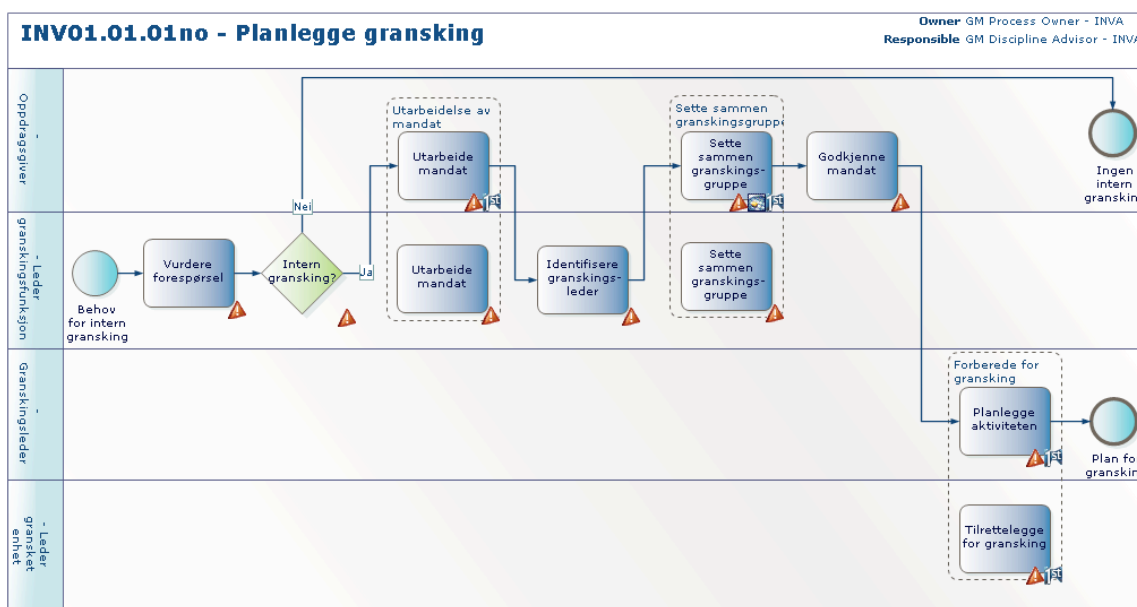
INV01.01.01no - Planlegge gransking

Owner GM Process Owner - INVA
Responsible GM Discipline Advisor - INVA

Oppdragsgiver
-

- Leder granskingsfunksjon

Granskingsleder
-

- Leder gransket enhet

Behov for intern gransking

Vurdere forespørsel

Intern gransking?

Nei

Ja

Utarbeidelse av mandat

Utarbeide mandat

Utarbeide mandat

Identifisere granskingsleder

Sette sammen granskingsgrupp

Sette sammen granskingsgruppe

Sette sammen granskingsgruppe

Godkjenne mandat

Ingen intern gransking

Forberede for gransking

Planlegge aktiviteten

Tilrettelegge for gransking

Plan fo gransking